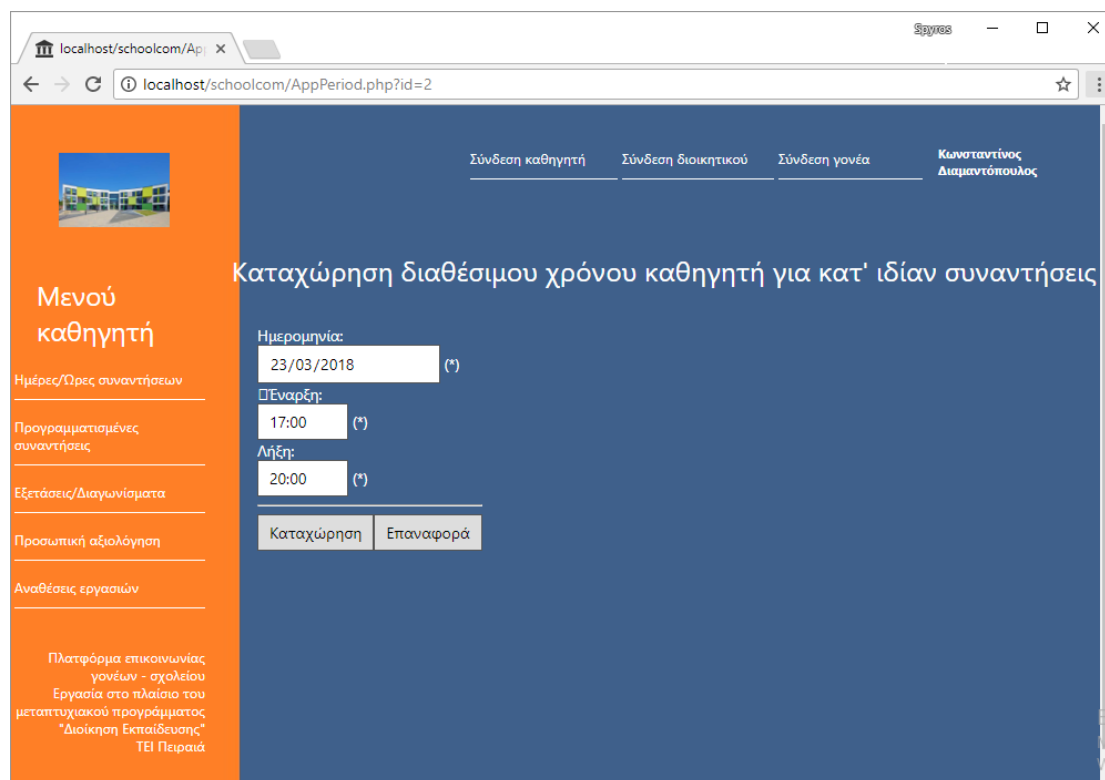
localhost/schoolcom/App ×

Spyros

localhost/schoolcom/AppPeriod.php?id=2

Σύνδεση καθηγητή Σύνδεση διοικητικού Σύνδεση γονέα Κωνσταντίνος Διαμαντόπουλος

Μενού καθηγητή

Ημέρες/Ώρες συναντήσεων

Προγραμματισμένες συναντήσεις

Εξετάσεις/Διαγωνίσματα

Προσωπική αξιολόγηση

Αναθέσεις εργασιών

Πλατφόρμα επικοινωνίας γονέων - σχολείου Εργασία στο πλαίσιο του μεταπτυχιακού προγράμματος "Διοίκηση Εκπαίδευσης" ΤΕΙ Πειραιά

Καταχώρηση διαθέσιμου χρόνου καθηγητή για κατ' ιδίαν συναντήσεις

Ημερομηνία:
23/03/2018 (*)
Έναρξη:
17:00 (*)
Λήξη:
20:00 (*)

Καταχώρηση Επαναφορά